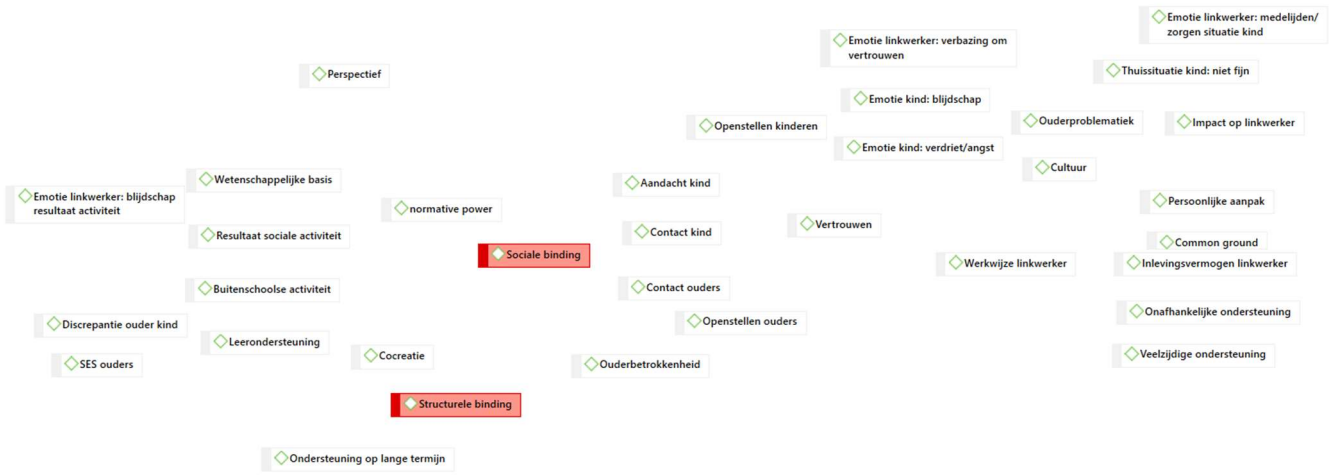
Emotie linkwerker: medelijden/ zorgen situatie kind

Emotie linkwerker: verbazing om vertrouwen

Perspectief

Thuissituatie kind: niet fijn

Emotie kind: blijdschap

Openstellen kinderen

Ouderproblematiek

Impact op linkwerker

Emotie kind: verdriet/angst

Cultuur

Wetenschappelijke basis

Emotie linkwerker: blijdschap resultaat activiteit

Aandacht kind

normative power

Persoonlijke aanpak

Vertrouwen

Resultaat sociale activiteit

Contact kind

Common ground

Sociale binding

Werkwijze linkwerker

Inlevingsvermogen linkwerker

Buitenschoolse activiteit

Contact ouders

Onafhankelijke ondersteuning

Discrepantie ouder kind

Openstellen ouders

Leerondersteuning

Veelzijdige ondersteuning

Cocreatie

SES ouders

Ouderbetrokkenheid

Structurele binding

Ondersteuning op lange termijn